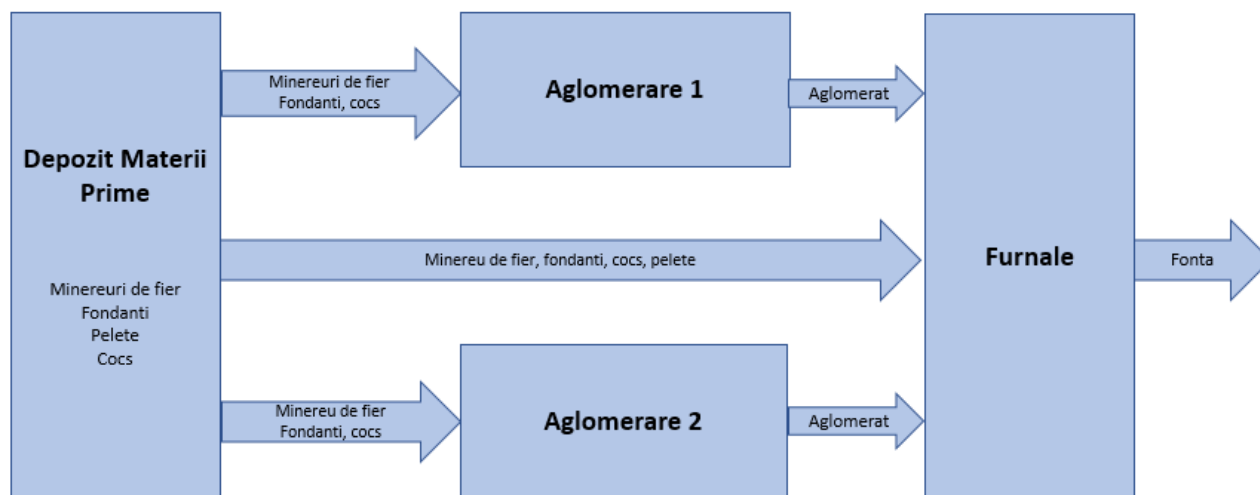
Depozit Materii Prime

Minereuri de fier
Fondanti
Pelete
Cocs

Minereuri de fier
Fondanti, cocs

Aglomerare 1

Aglomerat

Minereu de fier, fondanti, cocs, pelete

Furnale

Fonta

Minereu de fier
Fondanti, cocs

Aglomerare 2

Aglomerat